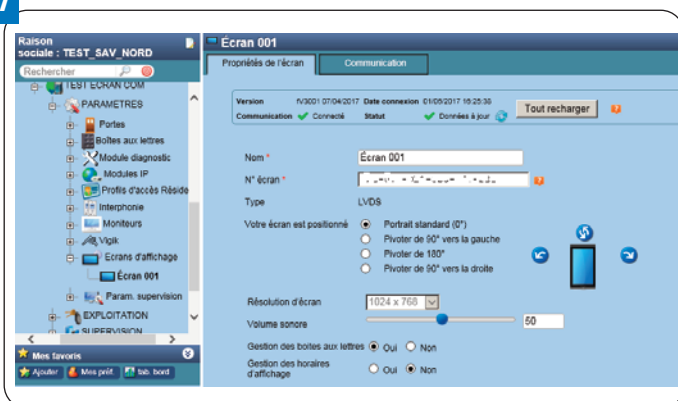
Raison sociale : TEST_SAV_NORD

Rechercher

TEST ECRAN COM
PARAMETRES
Portes
Boîtes aux lettres
Module diagnostic
Modules IP
Profils d'accès Réside
Interphonie
Moniteurs
Vigik
Ecrans d'affichage
Écran 001
Param. supervision
EXPLOITATION
SUPERVISION

Mes favoris
Ajouter
Mes préf.
Tab. bord

Écran 001

Propriétés de l'écran
Communication

Version fV3001 07/04/2017
Date connexion 01/06/2017 15:25:38
Tout recharger
Communication Connecté
Statut Données à jour

Nom * Écran 001
N° écran * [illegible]
Type LVDS
Votre écran est positionné
Portrait standard (0°)
Pivoter de 90° vers la gauche
Pivoter de 180°
Pivoter de 90° vers la droite

Résolution d'écran 1024 x 768
Volume sonore 50
Gestion des boîtes aux lettres Oui Non
Gestion des horaires d'affichage Oui Non